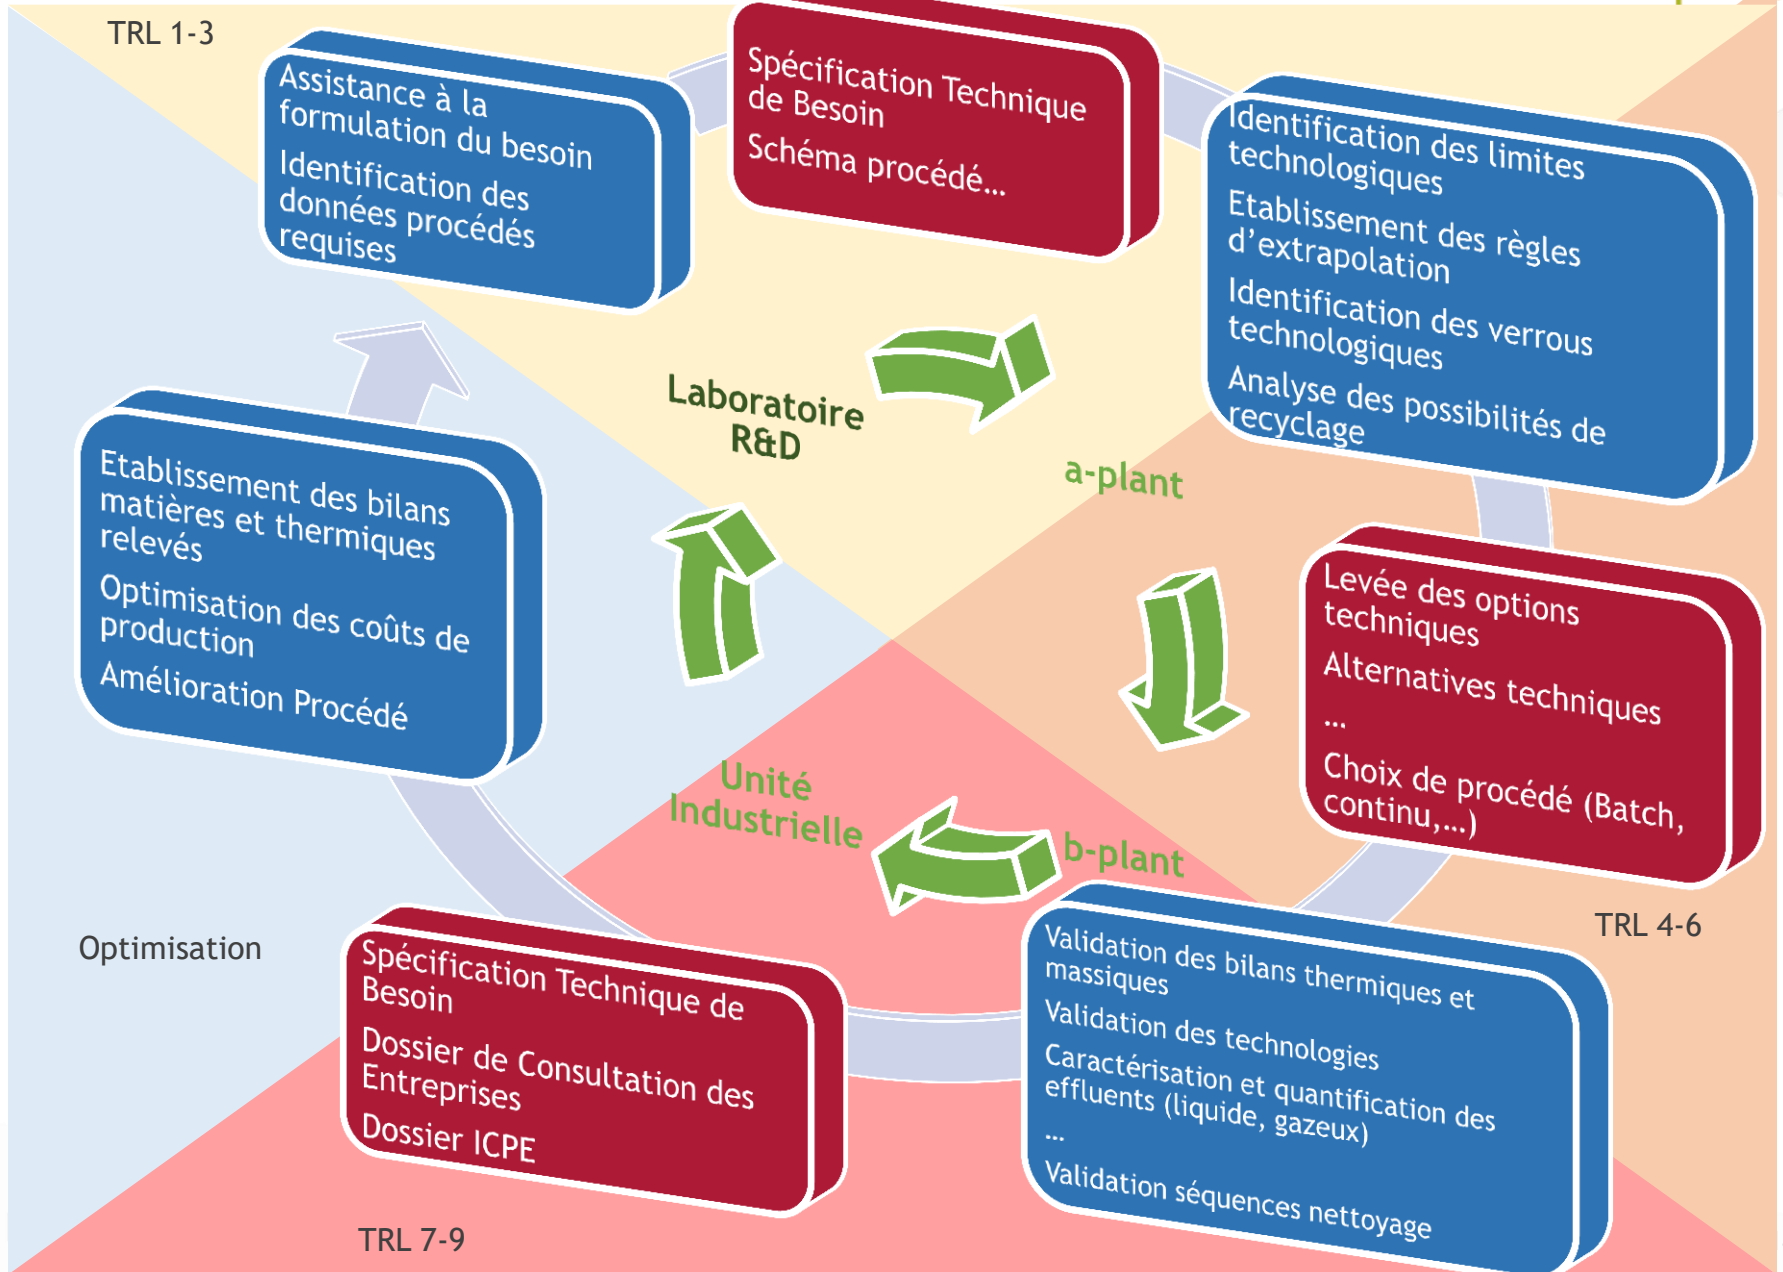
TRL 1-3

Assistance à la formulation du besoin

Identification des données procédés requises

Spécification Technique de Besoin

Schéma procédé…

Identification des limites technologiques

Etablissement des règles d'extrapolation

Identification des verrous technologiques

Analyse des possibilités de recyclage

Laboratoire R&D

a-plant

Etablissement des bilans matières et thermiques relevés

Optimisation des coûts de production

Amélioration Procédé

Levée des options techniques

Alternatives techniques

…

Choix de procédé (Batch, continu,…)

Unité Industrielle

b-plant

TRL 4-6

Optimisation

Spécification Technique de Besoin

Dossier de Consultation des Entreprises

Dossier ICPE

Validation des bilans thermiques et massiques

Validation des technologies

Caractérisation et quantification des effluents (liquide, gazeux)

…

Validation séquences nettoyage

TRL 7-9